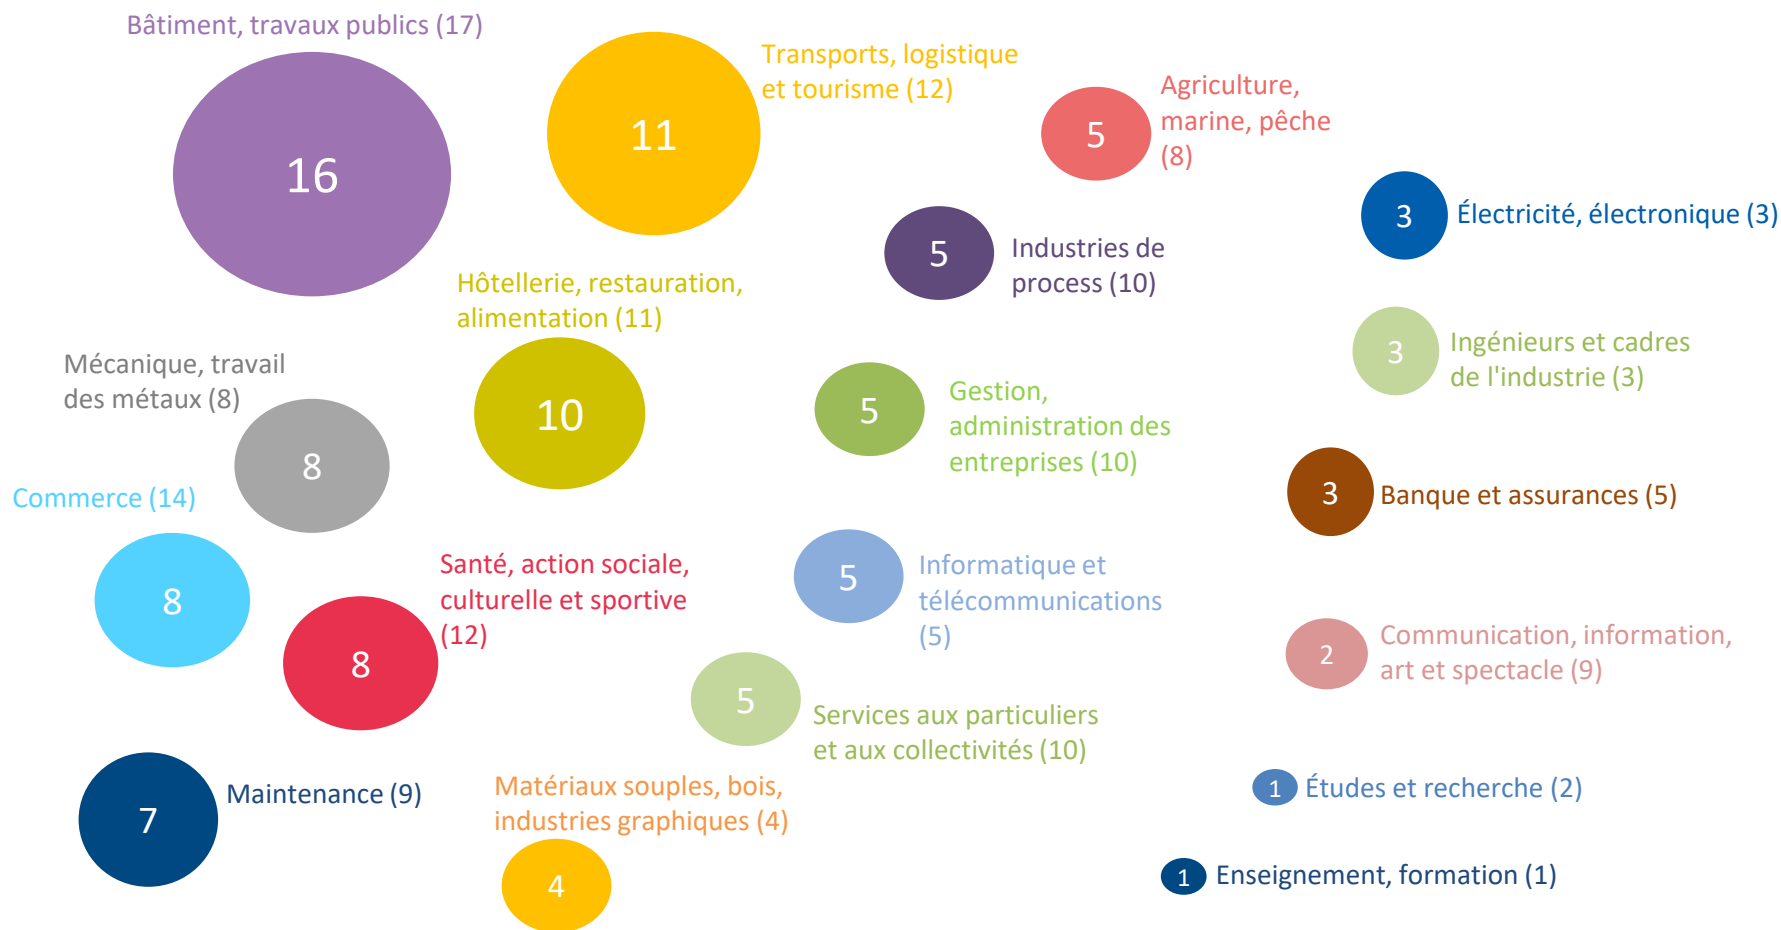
Bâtiment, travaux publics (17)
16

11
Transports, logistique et tourisme (12)

5
Agriculture, marine, pêche (8)

3
Électricité, électronique (3)

5
Industries de process (10)

Hôtellerie, restauration, alimentation (11)
10

3
Ingénieurs et cadres de l'industrie (3)

Mécanique, travail des métaux (8)
8

5
Gestion, administration des entreprises (10)

3
Banque et assurances (5)

Commerce (14)
8

Santé, action sociale, culturelle et sportive (12)
8

5
Informatique et télécommunications (5)

2
Communication, information, art et spectacle (9)

5
Services aux particuliers et aux collectivités (10)

7
Maintenance (9)

Matériaux souples, bois, industries graphiques (4)
4

1
Études et recherche (2)

1
Enseignement, formation (1)